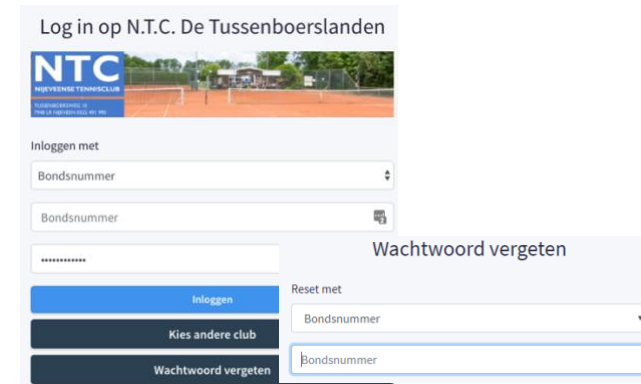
Log in op N.T.C. De Tussenboerslanden

NTC
NIJEVEENSE TENNISCLUB
TUSSENBOERSWEG 18
7948 LR NIJEVEEN 0522 491 990

Inloggen met

Bondsnummer

Bondsnummer

••••••••••••

Inloggen

Kies andere club

Wachtwoord vergeten

Wachtwoord vergeten

Reset met

Bondsnummer

Bondsnummer